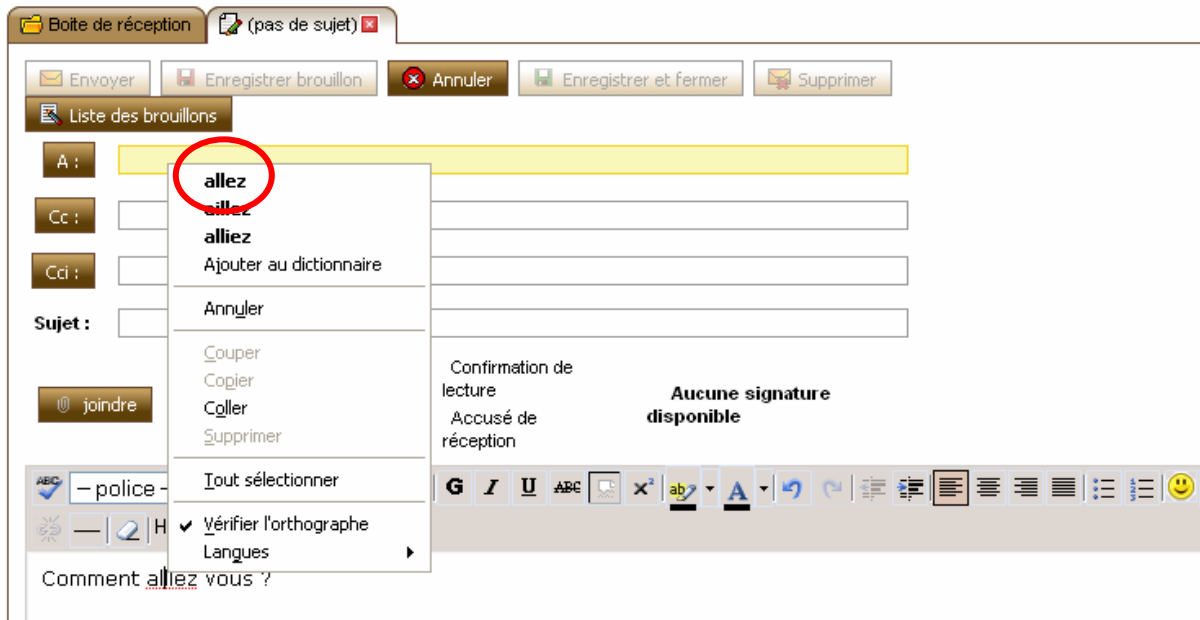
Boite de réception | (pas de sujet)

Envoyer | Enregistrer brouillon | Annuler | Enregistrer et fermer | Supprimer

Liste des brouillons

A :

Cc :

Cci :

Sujet :

allez
allez
alliez
Ajouter au dictionnaire

Annuler

Couper
Copier
Coller
Supprimer

Tout sélectionner

Vérifier l'orthographe
Langues

Confirmation de lecture

Accusé de réception

Aucune signature disponible

joindre

– police –

G I U ABC x²

H

Comment allez vous ?